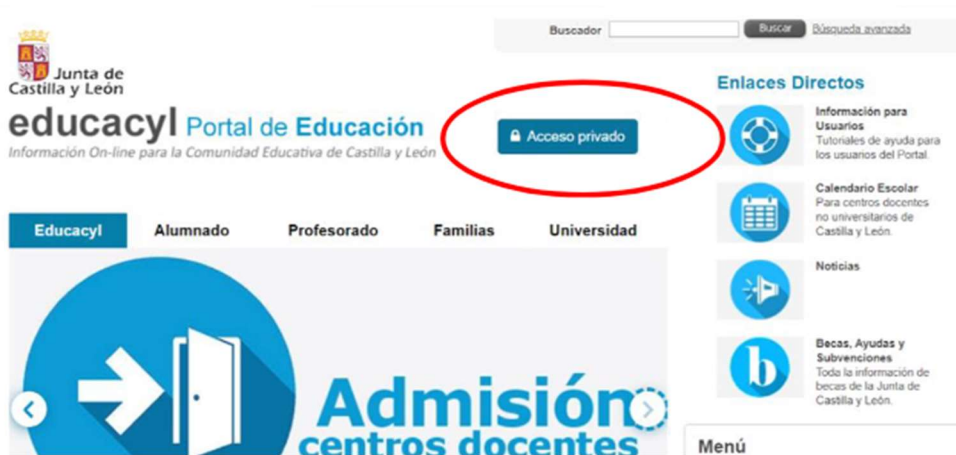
Buscador Buscar Búsqueda avanzada

Junta de Castilla y León

educacyl Portal de Educación
Información On-line para la Comunidad Educativa de Castilla y León

Acceso privado

Enlaces Directos

Información para Usuarios
Tutoriales de ayuda para los usuarios del Portal.

Calendario Escolar
Para centros docentes no universitarios de Castilla y León.

Noticias

Becas, Ayudas y Subvenciones
Toda la información de becas de la Junta de Castilla y León.

Educacyl Alumnado Profesorado Familias Universidad

Admisión
centros docentes

Menú